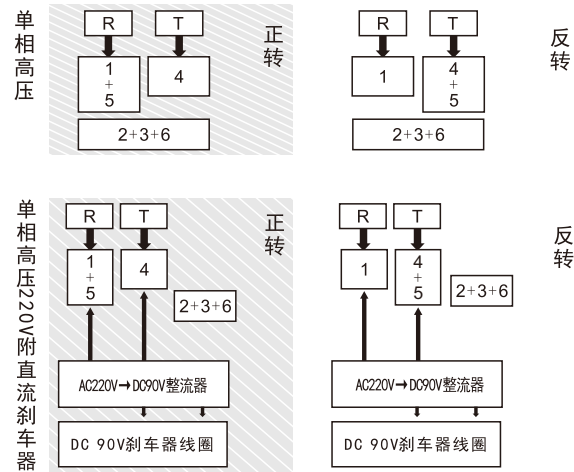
单相高压

R
T
1
+
5
4
2+3+6

正转

R
T
1
4
+
5
2+3+6

反转

单相高压220V附直流刹车器

R
T
1
+
5
4
2+3+6
AC220V→DC90V整流器
DC 90V刹车器线圈

正转

R
T
1
4
+
5
2+3+6
AC220V→DC90V整流器
DC 90V刹车器线圈

反转